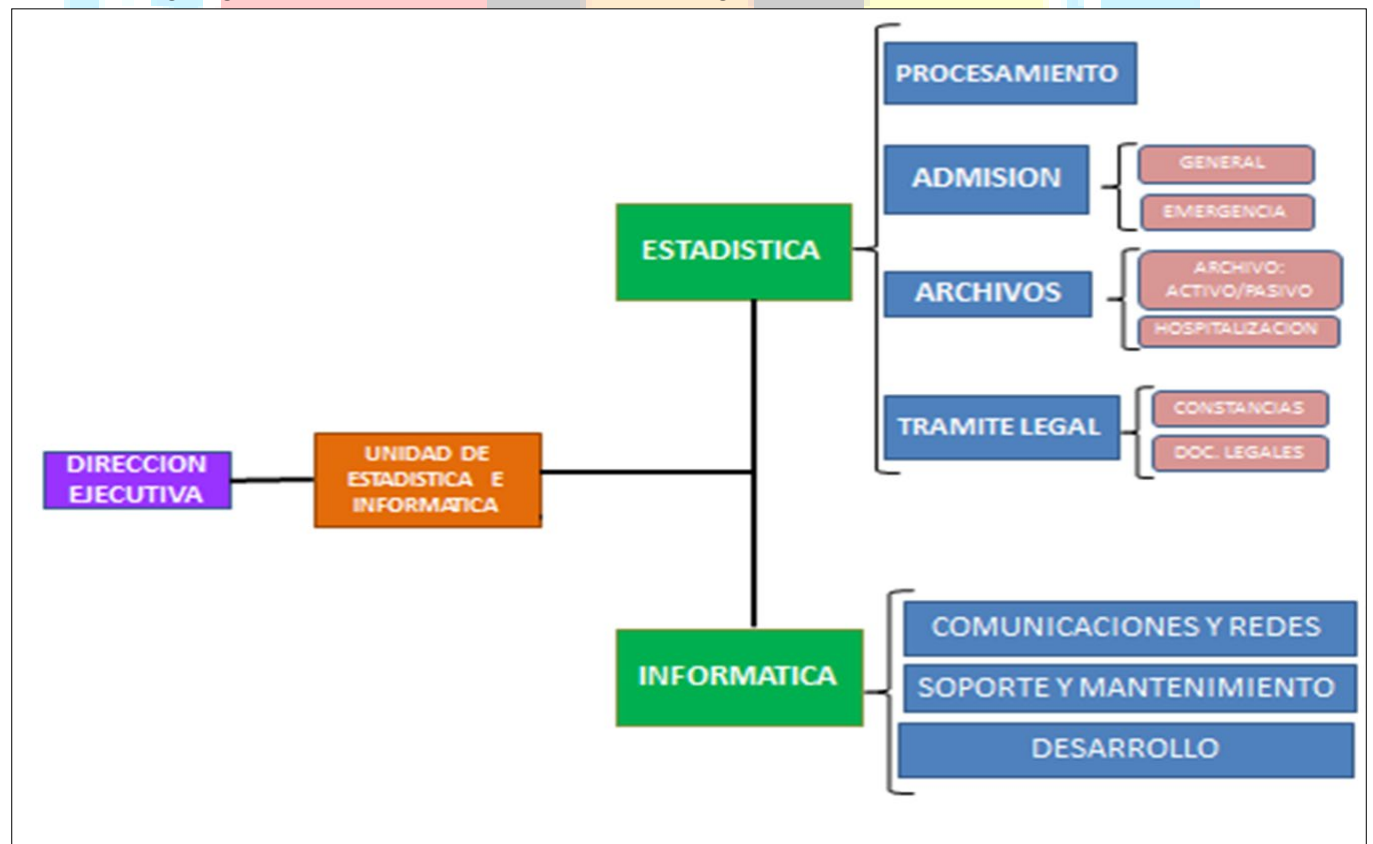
DIRECCION EJECUTIVA

UNIDAD DE ESTADISTICA E INFORMATICA

ESTADISTICA

PROCESAMIENTO

ADMISION

GENERAL

EMERGENCIA

ARCHIVOS

ARCHIVO: ACTIVO/PASIVO

HOSPITALIZACION

TRAMITE LEGAL

CONSTANCIAS

DOC. LEGALES

INFORMATICA

COMUNICACIONES Y REDES

SOPORTE Y MANTENIMIENTO

DESARROLLO